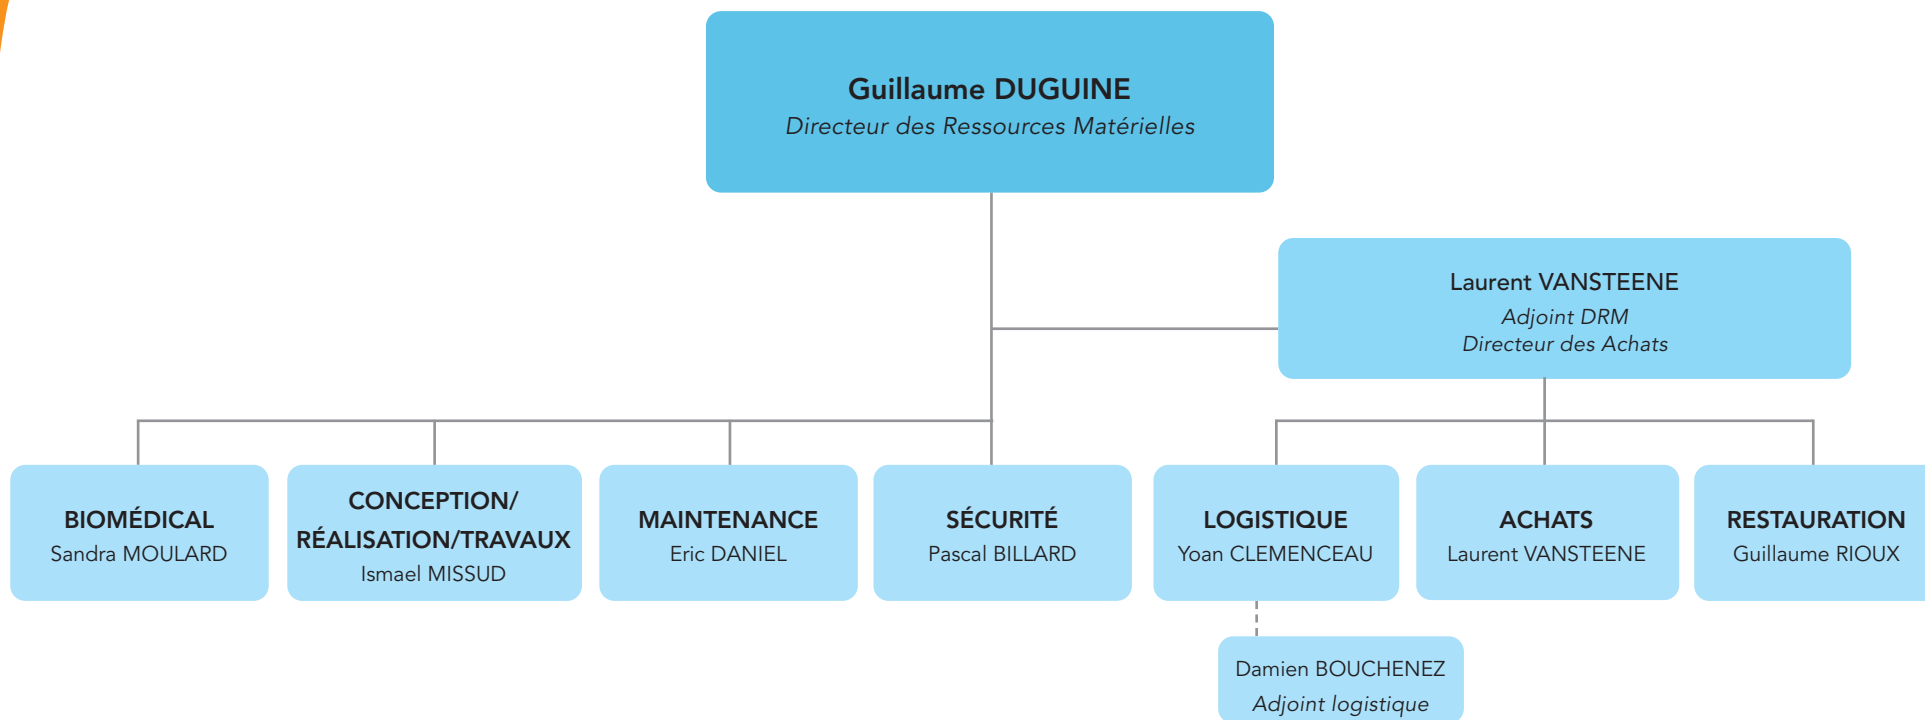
Guillaume DUGUINE
Directeur des Ressources Matérielles

Laurent VANSTEENE
Adjoint DRM
Directeur des Achats

BIOMÉDICAL
Sandra MOULARD

CONCEPTION/ RÉALISATION/TRAVAUX
Ismael MISSUD

MAINTENANCE
Eric DANIEL

SÉCURITÉ
Pascal BILLARD

LOGISTIQUE
Yoan CLEMENCEAU

ACHATS
Laurent VANSTEENE

RESTAURATION
Guillaume RIOUX

Damien BOUCHENEZ
Adjoint logistique